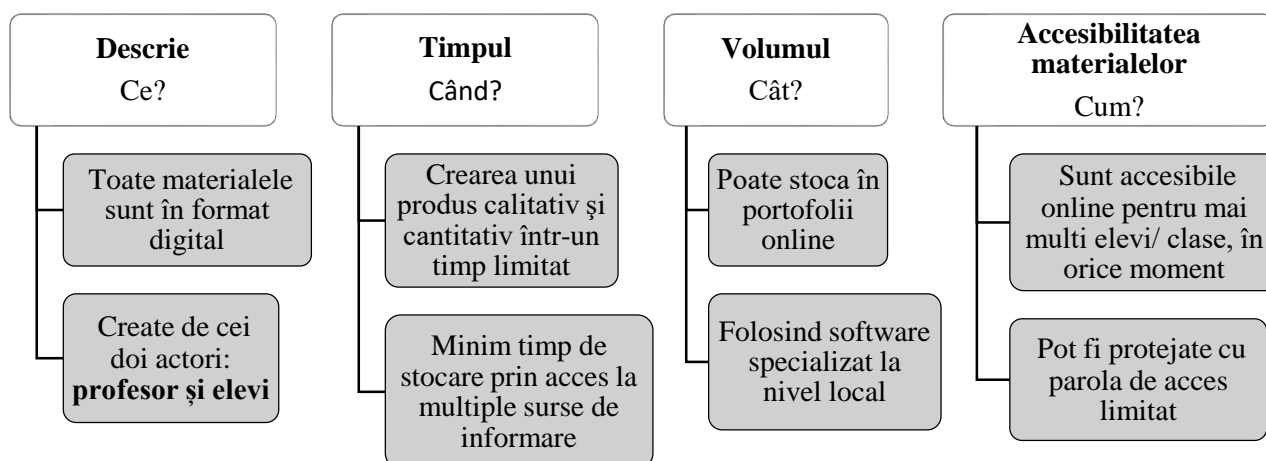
**Descrie**
Ce?

Toate materialele sunt în format digital

Create de cei doi actori: **profesor și elevi**

**Timpul**
Când?

Crearea unui produs calitativ şi cantitativ într-un timp limitat

Minim timp de stocare prin acces la multiple surse de informare

**Volumul**
Cât?

Poate stoca în portofolii online

Folosind software specializat la nivel local

**Accesibilitatea materialelor**
Cum?

Sunt accesibile online pentru mai multi elevi/ clase, în orice moment

Pot fi protejate cu parola de acces limitat